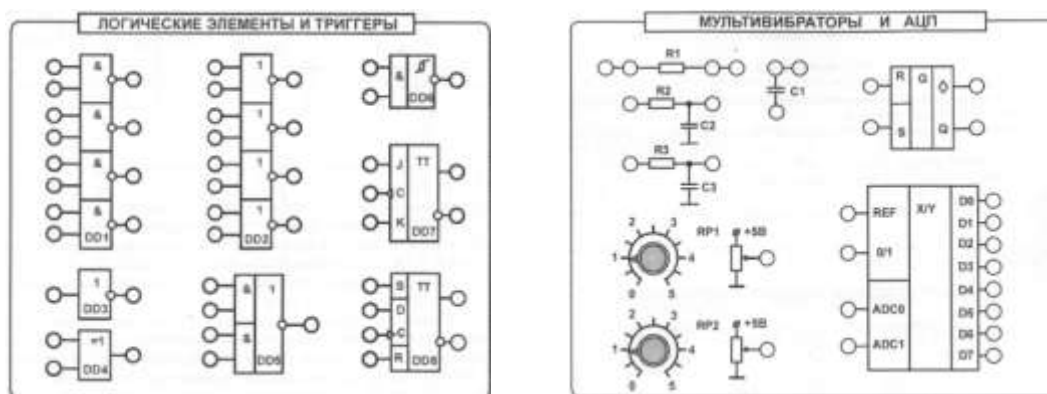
ЛОГИЧЕСКИЕ ЭЛЕМЕНТЫ И ТРИГГЕРЫ

&
&
&
&
DD1

1
1
1
1
DD2

&
DD6

J
C
K
TT
DD7

1
DD3

=1
DD4

&
&
1
DD5

S
D
C
R
TT
DD8

МУЛЬТИВИБРАТОРЫ И АЦП

R1
C1
R2
C2
R3
C3

R
S
G
Q
Q

2
3
1
4
0
5
RP1
+5В

2
3
1
4
0
5
RP2
+5В

REF
0/1
ADC0
ADC1
X/Y
D0
D1
D2
D3
D4
D5
D6
D7